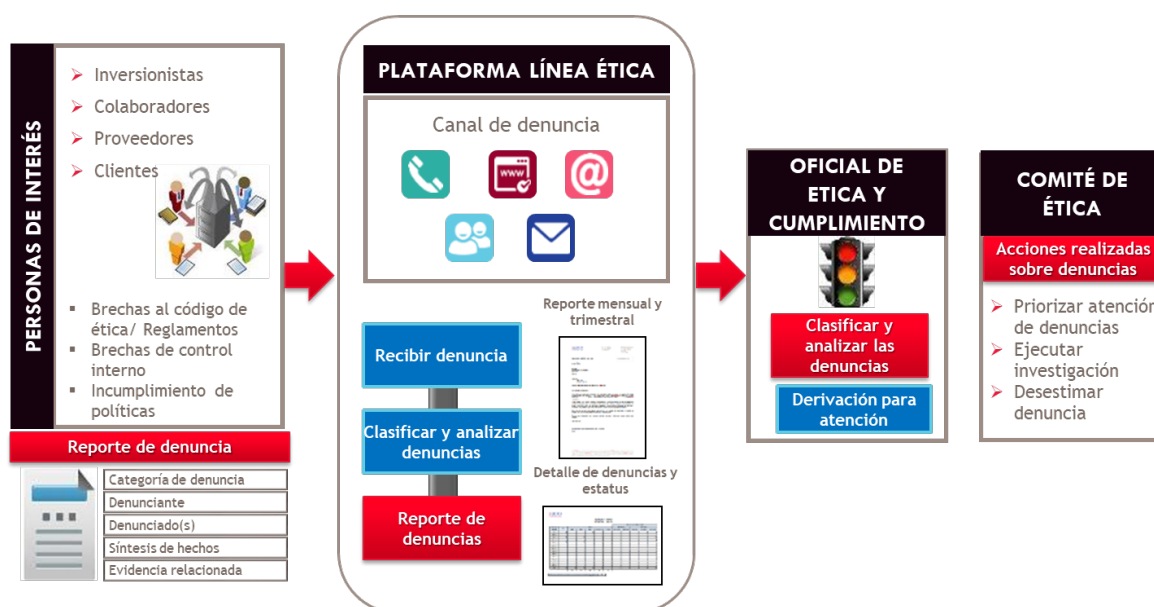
PERSONAS DE INTERÉS

Inversionistas
Colaboradores
Proveedores
Clientes

Brechas al código de ética/ Reglamentos
Brechas de control interno
Incumplimiento de políticas

Reporte de denuncia

Categoría de denuncia
Denunciante
Denunciado(s)
Síntesis de hechos
Evidencia relacionada

PLATAFORMA LÍNEA ÉTICA

Canal de denuncia

www

@

Reporte mensual y trimestral

Recibir denuncia

Clasificar y analizar denuncias

Detalle de denuncias y estatus

Reporte de denuncias

OFICIAL DE ETICA Y CUMPLIMIENTO

Clasificar y analizar las denuncias

Derivación para atención

COMITÉ DE ÉTICA

Acciones realizadas sobre denuncias

Priorizar atención de denuncias
Ejecutar investigación
Desestimar denuncia